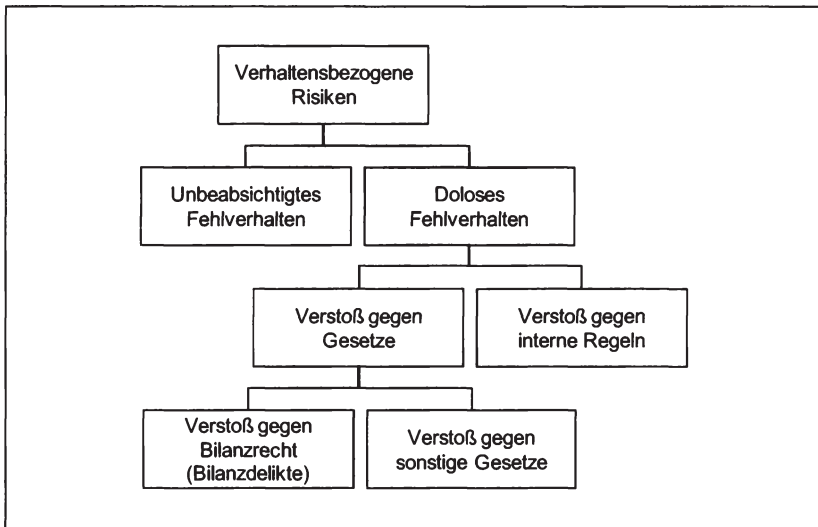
Verhaltensbezogene Risiken

Unbeabsichtigtes Fehlverhalten

Doloses Fehlverhalten

Verstoß gegen Gesetze

Verstoß gegen interne Regeln

Verstoß gegen Bilanzrecht (Bilanzdelikte)

Verstoß gegen sonstige Gesetze